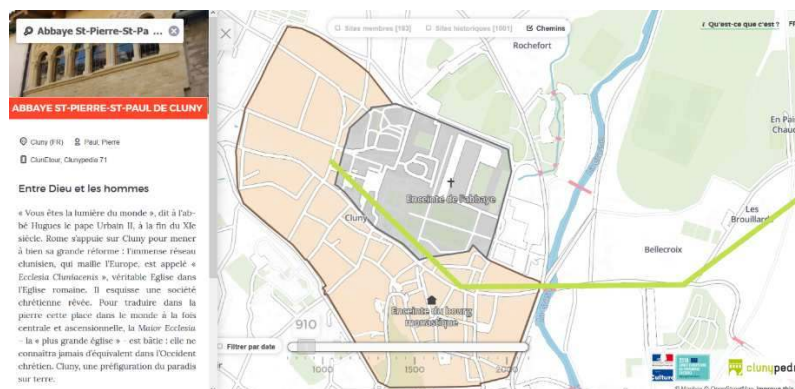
Abbaye St-Pierre-St-Pa ...

ABBAYE ST-PIERRE-ST-PAUL DE CLUNY

Cluny (FR) Paul, Pierre

ClunEtour, Clunypedia 71

Entre Dieu et les hommes

« Vous êtes la lumière du monde », dit à l'abbé Hugues le pape Urbain II, à la fin du XIe siècle. Rome s'appuie sur Cluny pour mener à bien sa grande réforme : l'immense réseau clunisien, qui maille l'Europe, est appelé « Ecclesia Cluniacensis », véritable Eglise dans l'Eglise romaine. Il esquisse une société chrétienne rêvée. Pour traduire dans la pierre cette place dans le monde à la fois centrale et ascensionnelle, la Maior Ecclesia – la « plus grande église » – est bâtie : elle ne connaîtra jamais d'équivalent dans l'Occident chrétien. Cluny, une préfiguration du paradis sur terre.

Sites membres [183] Sites historiques [1001] Chemins

Qu'est-ce que c'est ?

Rochefort

Enceinte de l'abbaye

Cluny

Enceinte du bourg monastique

En Pali Chemin

Les Brouillards

Bellecroix

910

Filtrer par date

1000

2000

Culture

clunypedia

© Mapbox © OpenStreetMap Improve this map